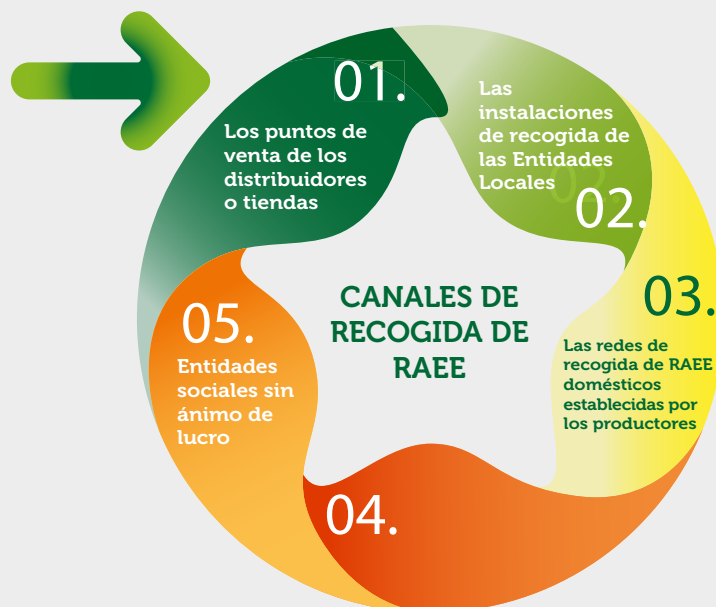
01.

Los puntos de venta de los distribuidores o tiendas

Las instalaciones de recogida de las Entidades Locales

02.

CANALES DE RECOGIDA DE RAEE

03.

Las redes de recogida de RAEE domésticos establecidas por los productores

05.

Entidades sociales sin ánimo de lucro

04.